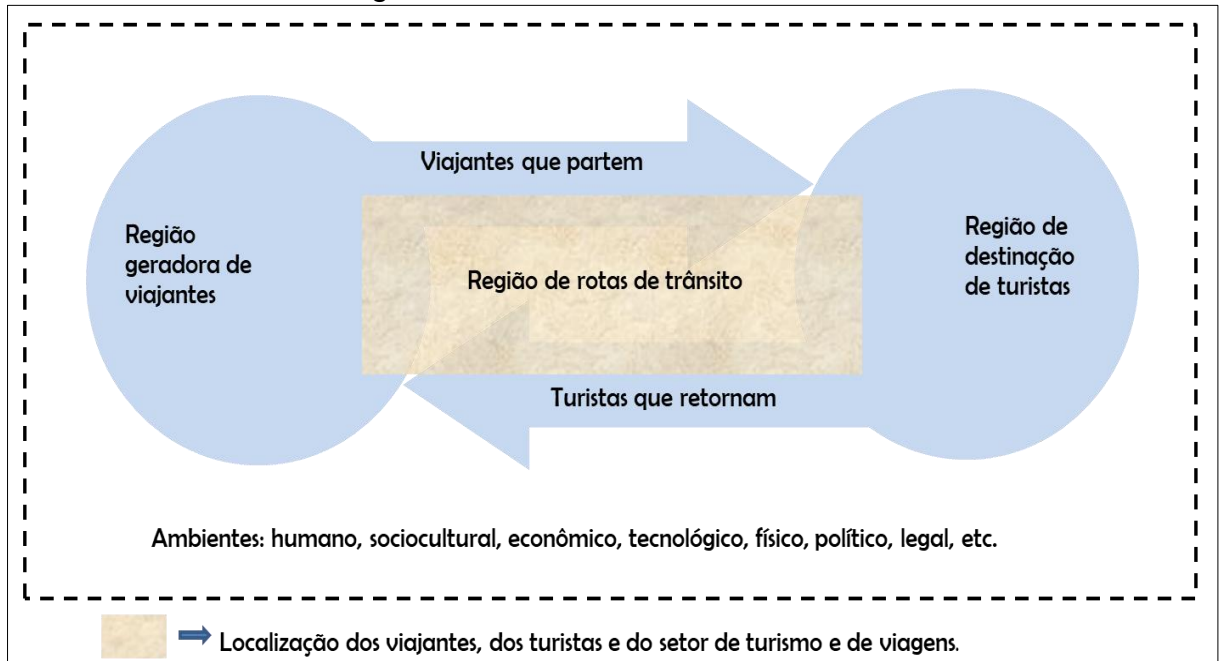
Viajantes que partem

Região geradora de viajantes

Região de rotas de trânsito

Região de destinação de turistas

Turistas que retornam

Ambientes: humano, sociocultural, econômico, tecnológico, físico, político, legal, etc.

Localização dos viajantes, dos turistas e do setor de turismo e de viagens.